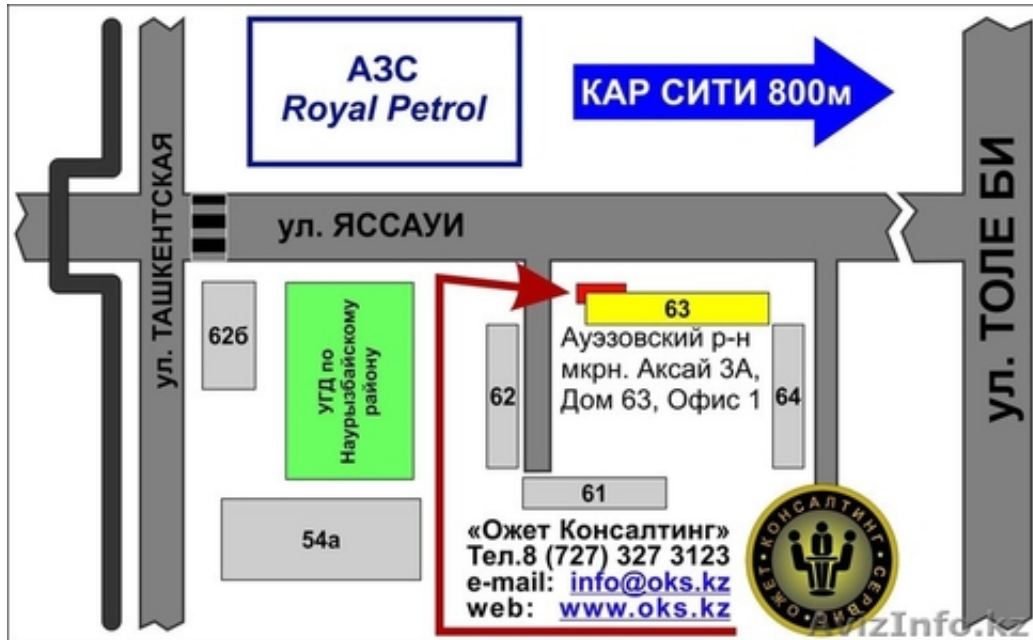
АЗС
Royal Petrol

КАР СИТИ 800м

ул. ТАШКЕНТСКАЯ

ул. ЯССАУИ

ул. ТОЛЕ БИ

62б

УГД по Наурызбайскому району

62

63

Ауэзовский р-н
мкрн. Аксай 3А,
Дом 63, Офис 1

64

61

54а

«Ожет Консалтинг»
Тел.8 (727) 327 3123
e-mail: info@oks.kz
web: www.oks.kz

КОНСАЛТИНГ СЕРВИС ОЖЕТ

AvizInfo.kz